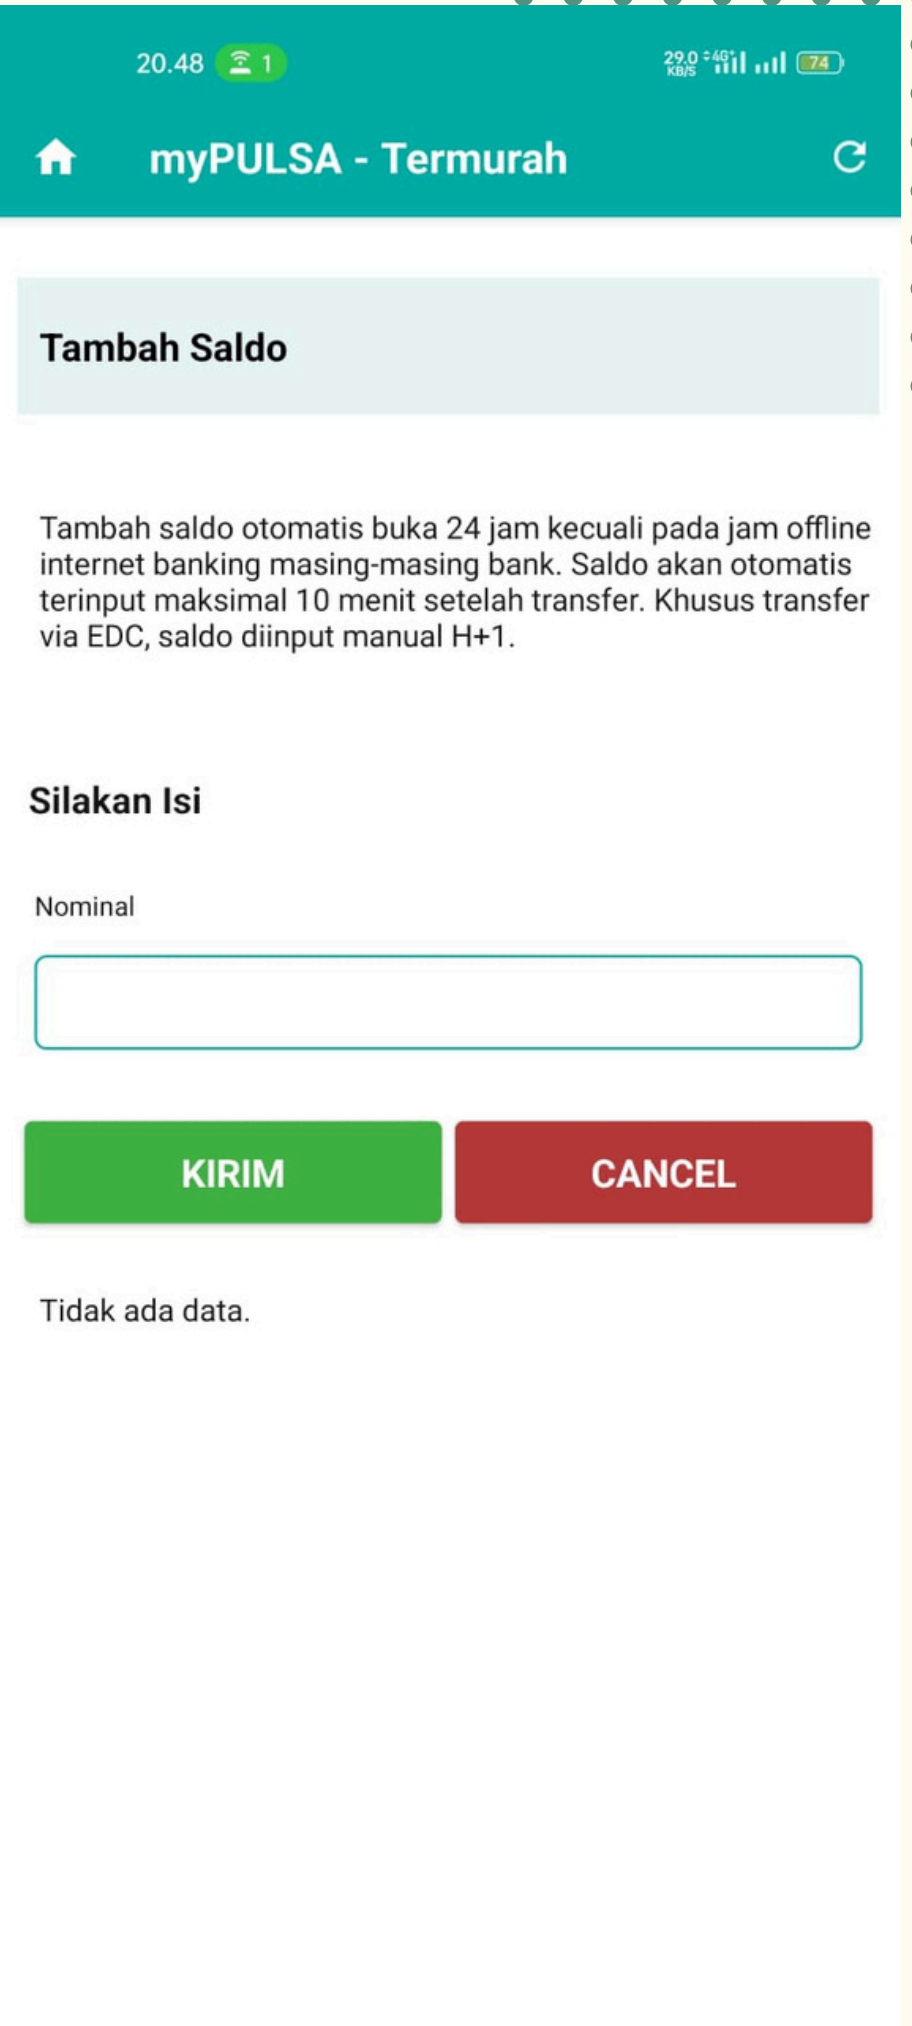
20.48 1

29.0 KB/S 4G 74

myPULSA - Termurah

Tambah Saldo

Tambah saldo otomatis buka 24 jam kecuali pada jam offline internet banking masing-masing bank. Saldo akan otomatis terinput maksimal 10 menit setelah transfer. Khusus transfer via EDC, saldo diinput manual H+1.

Silakan Isi

Nominal

KIRIM

CANCEL

Tidak ada data.